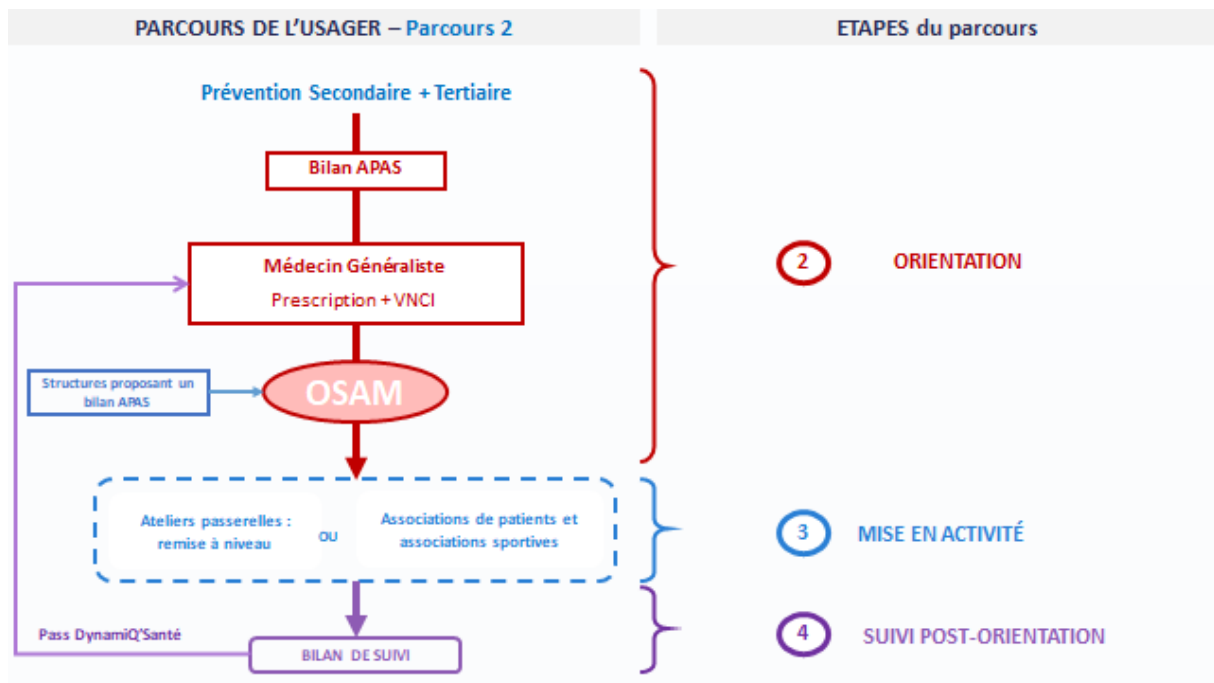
PARCOURS DE L'USAGER – Parcours 2

ETAPES du parcours

Prévention Secondaire + Tertiaire

Bilan APAS

Médecin Généraliste

Prescription + VNCI

Structures proposant un bilan APAS

OSAM

2 ORIENTATION

Ateliers passerelles : remise à niveau

ou

Associations de patients et associations sportives

3 MISE EN ACTIVITÉ

Pass DynamiQ'Santé

BILAN DE SUIVI

4 SUIVI POST-ORIENTATION